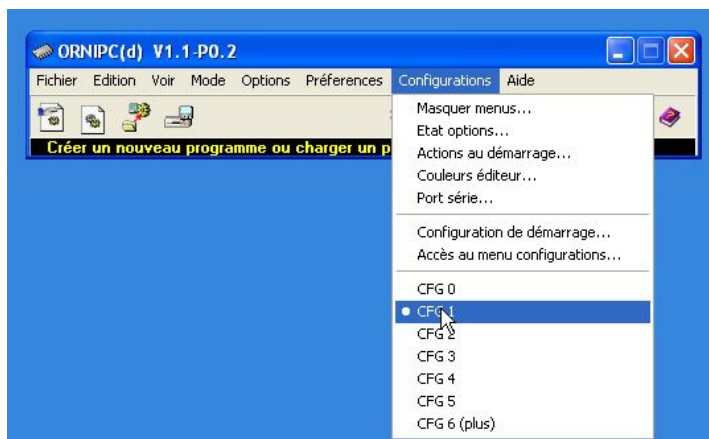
ORNIPC(d) V1.1-P0.2

Fichier Edition Voir Mode Options Préferences Configurations Aide

Créer un nouveau programme ou charger un p

Masquer menus...
Etat options...
Actions au démarrage...
Couleurs éditeur...
Port série...

Configuration de démarrage...
Accès au menu configurations...

CFG 0
CFG 1
CFG 2
CFG 3
CFG 4
CFG 5
CFG 6 (plus)